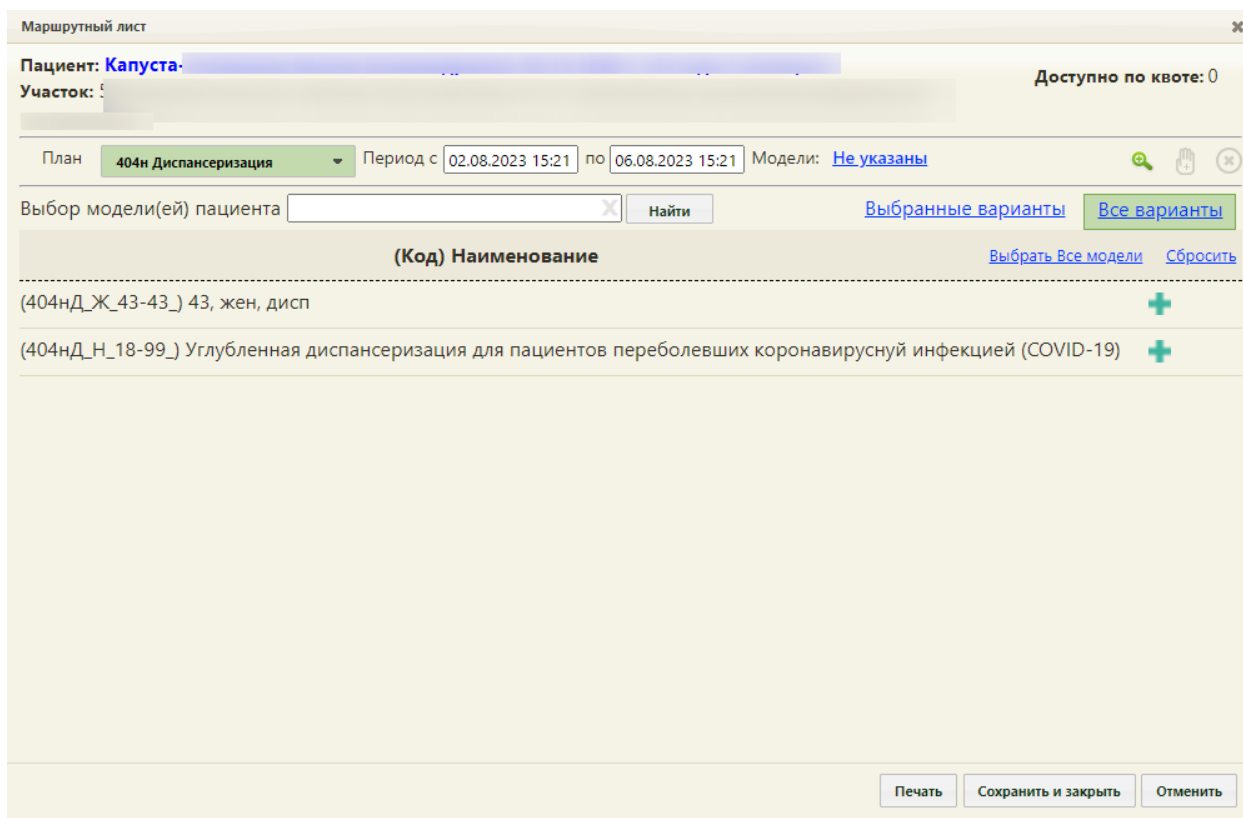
Маршрутный лист

Пациент: Капуста-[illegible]
Участок: 5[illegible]

Доступно по квоте: 0

План 404н Диспансеризация Период с 02.08.2023 15:21 по 06.08.2023 15:21 Модели: Не указаны

Выбор модели(ей) пациента Найти Выбранные варианты Все варианты

(Код) Наименование Выбрать Все модели Сбросить

(404нД_Ж_43-43_) 43, жен, дисп

(404нД_Н_18-99_) Углубленная диспансеризация для пациентов переболевших коронавирусную инфекцией (COVID-19)

Печать Сохранить и закрыть Отменить